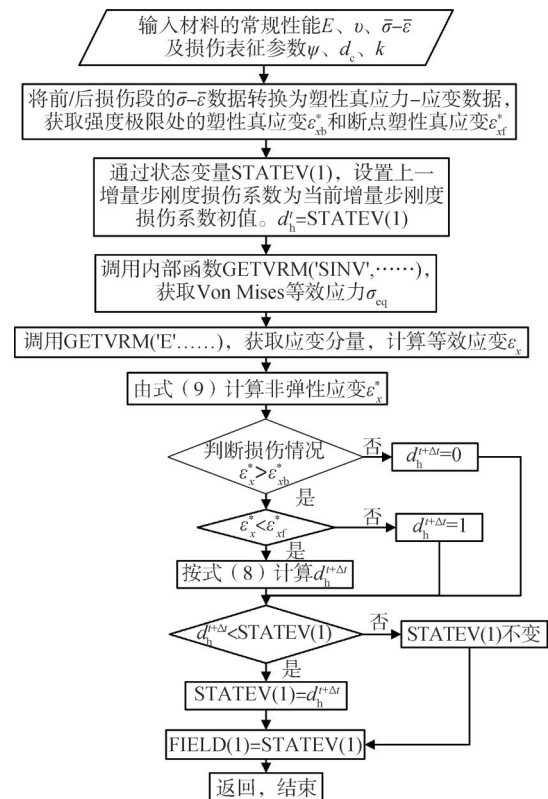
输入材料的常规性能$E$、$\upsilon$、$\bar{\sigma}-\bar{\varepsilon}$及损伤表征参数$\psi$、$d_c$、$k$

将前/后损伤段的$\bar{\sigma}-\bar{\varepsilon}$数据转换为塑性真应力–应变数据，获取强度极限处的塑性真应变$\varepsilon^*_{xb}$和断点塑性真应变$\varepsilon^*_{xf}$

通过状态变量STATEV(1)，设置上一增量步刚度损伤系数为当前增量步刚度损伤系数初值。$d^t_h$=STATEV(1)

调用内部函数GETVRM('SINV',……)，获取Von Mises等效应力$\sigma_{eq}$

调用GETVRM('E'……)，获取应变分量，计算等效应变$\varepsilon_x$

由式（9）计算非弹性应变$\varepsilon^*_x$

判断损伤情况 $\varepsilon^*_x>\varepsilon^*_{xb}$

否

$d^{t+\Delta t}_h=0$

是

$\varepsilon^*_x<\varepsilon^*_{xf}$

否

$d^{t+\Delta t}_h=1$

是

按式（8）计算$d^{t+\Delta t}_h$

$d^{t+\Delta t}_h$<STATEV(1)

否

STATEV(1)不变

是

STATEV(1)=$d^{t+\Delta t}_h$

FIELD(1)=STATEV(1)

返回，结束